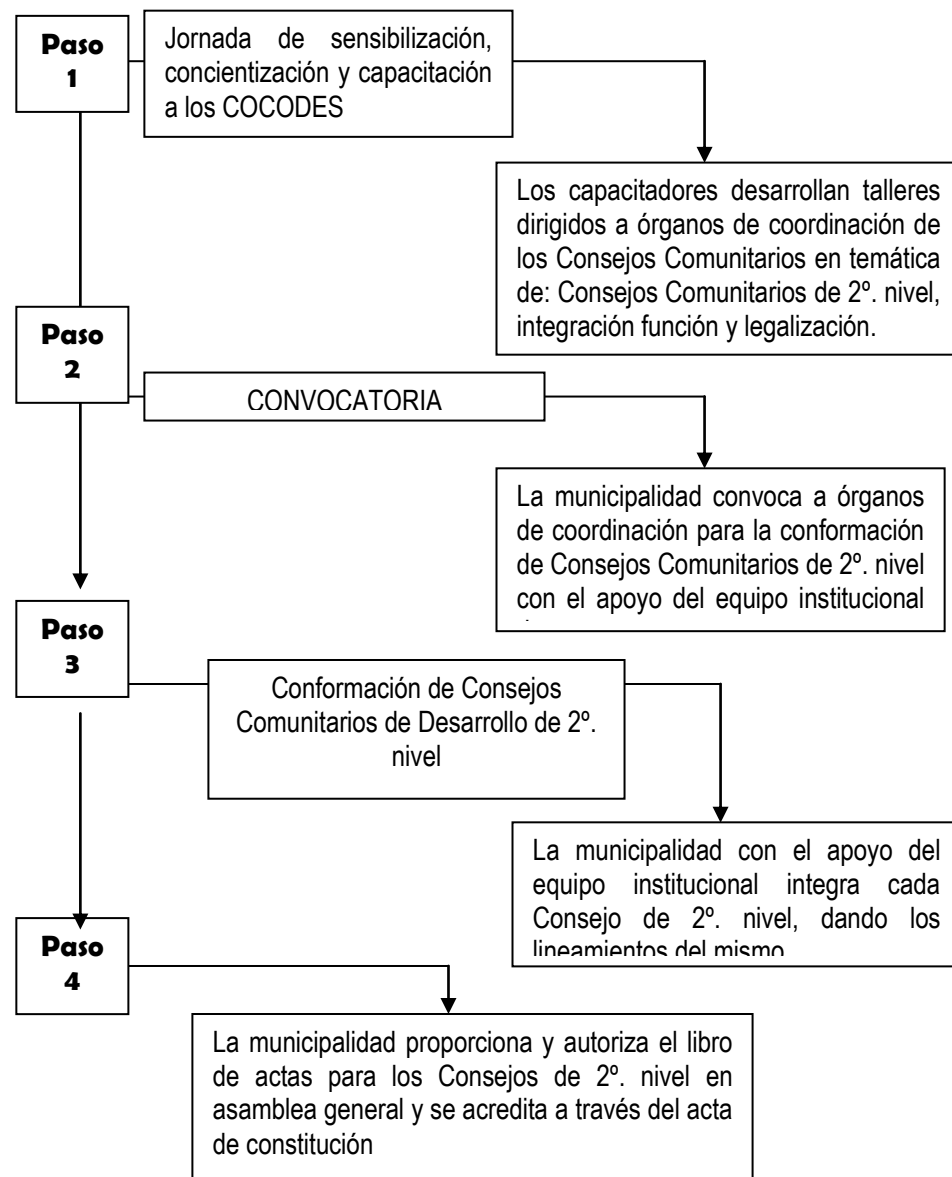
Paso 1

Jornada de sensibilización, concientización y capacitación a los COCODES

Los capacitadores desarrollan talleres dirigidos a órganos de coordinación de los Consejos Comunitarios en temática de: Consejos Comunitarios de 2º. nivel, integración función y legalización.

Paso 2

CONVOCATORIA

La municipalidad convoca a órganos de coordinación para la conformación de Consejos Comunitarios de 2º. nivel con el apoyo del equipo institucional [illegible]

Paso 3

Conformación de Consejos Comunitarios de Desarrollo de 2º. nivel

La municipalidad con el apoyo del equipo institucional integra cada Consejo de 2º. nivel, dando los lineamientos del mismo

Paso 4

La municipalidad proporciona y autoriza el libro de actas para los Consejos de 2º. nivel en asamblea general y se acredita a través del acta de constitución